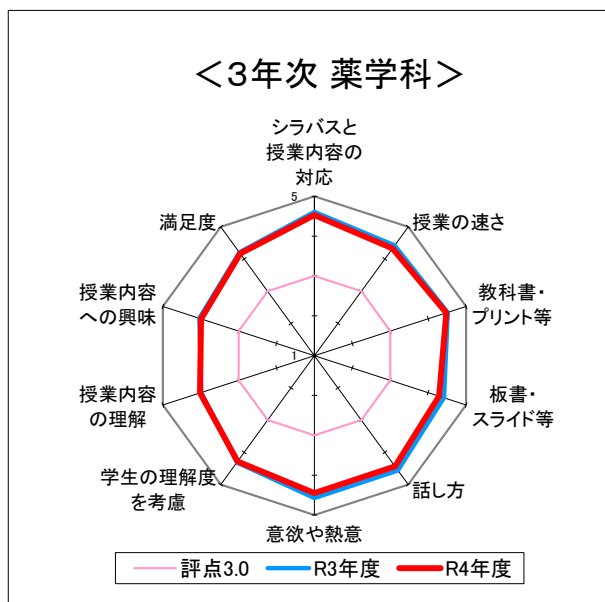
＜3年次 薬学科＞

シラバスと授業内容の対応

5

授業の速さ

教科書・プリント等

板書・スライド等

話し方

意欲や熱意

学生の理解度を考慮

授業内容の理解

授業内容への興味

満足度

1

評点3.0
R3年度
R4年度